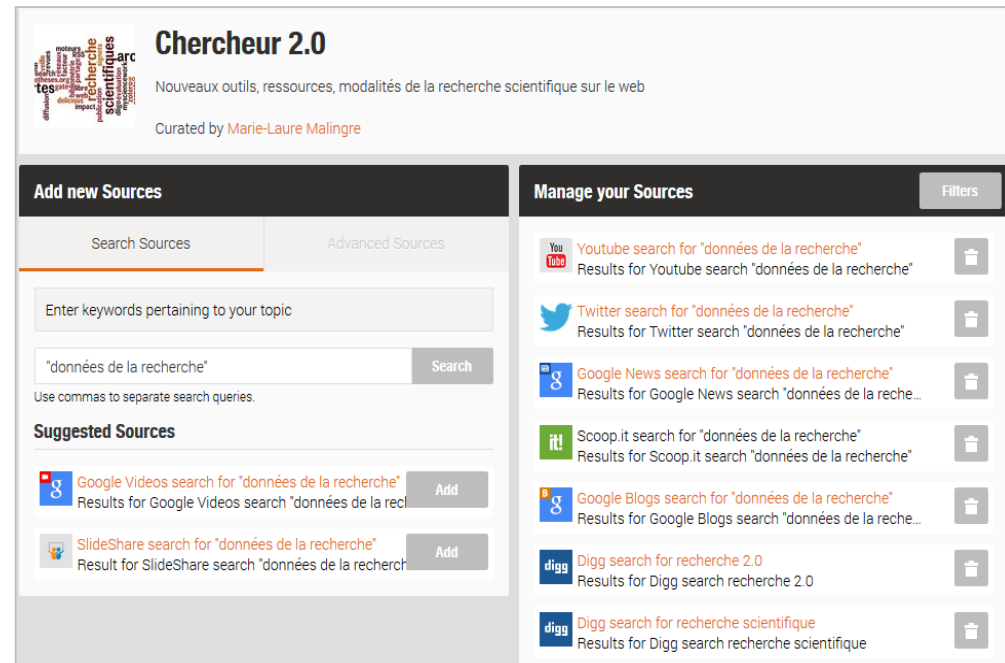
Chercheur 2.0

Nouveaux outils, ressources, modalités de la recherche scientifique sur le web

Curated by Marie-Laure Malingre

Add new Sources

Search Sources

Advanced Sources

Enter keywords pertaining to your topic

"données de la recherche"

Search

Use commas to separate search queries.

Suggested Sources

Google Videos search for "données de la recherche"
Results for Google Videos search "données de la rech

Add

SlideShare search for "données de la recherche"
Result for SlideShare search "données de la recherch

Add

Manage your Sources

Filters

Youtube search for "données de la recherche"
Results for Youtube search "données de la recherche"

Twitter search for "données de la recherche"
Results for Twitter search "données de la recherche"

Google News search for "données de la recherche"
Results for Google News search "données de la reche…

Scoop.it search for "données de la recherche"
Results for Scoop.it search "données de la recherche"

Google Blogs search for "données de la recherche"
Results for Google Blogs search "données de la reche…

Digg search for recherche 2.0
Results for Digg search recherche 2.0

Digg search for recherche scientifique
Results for Digg search recherche scientifique